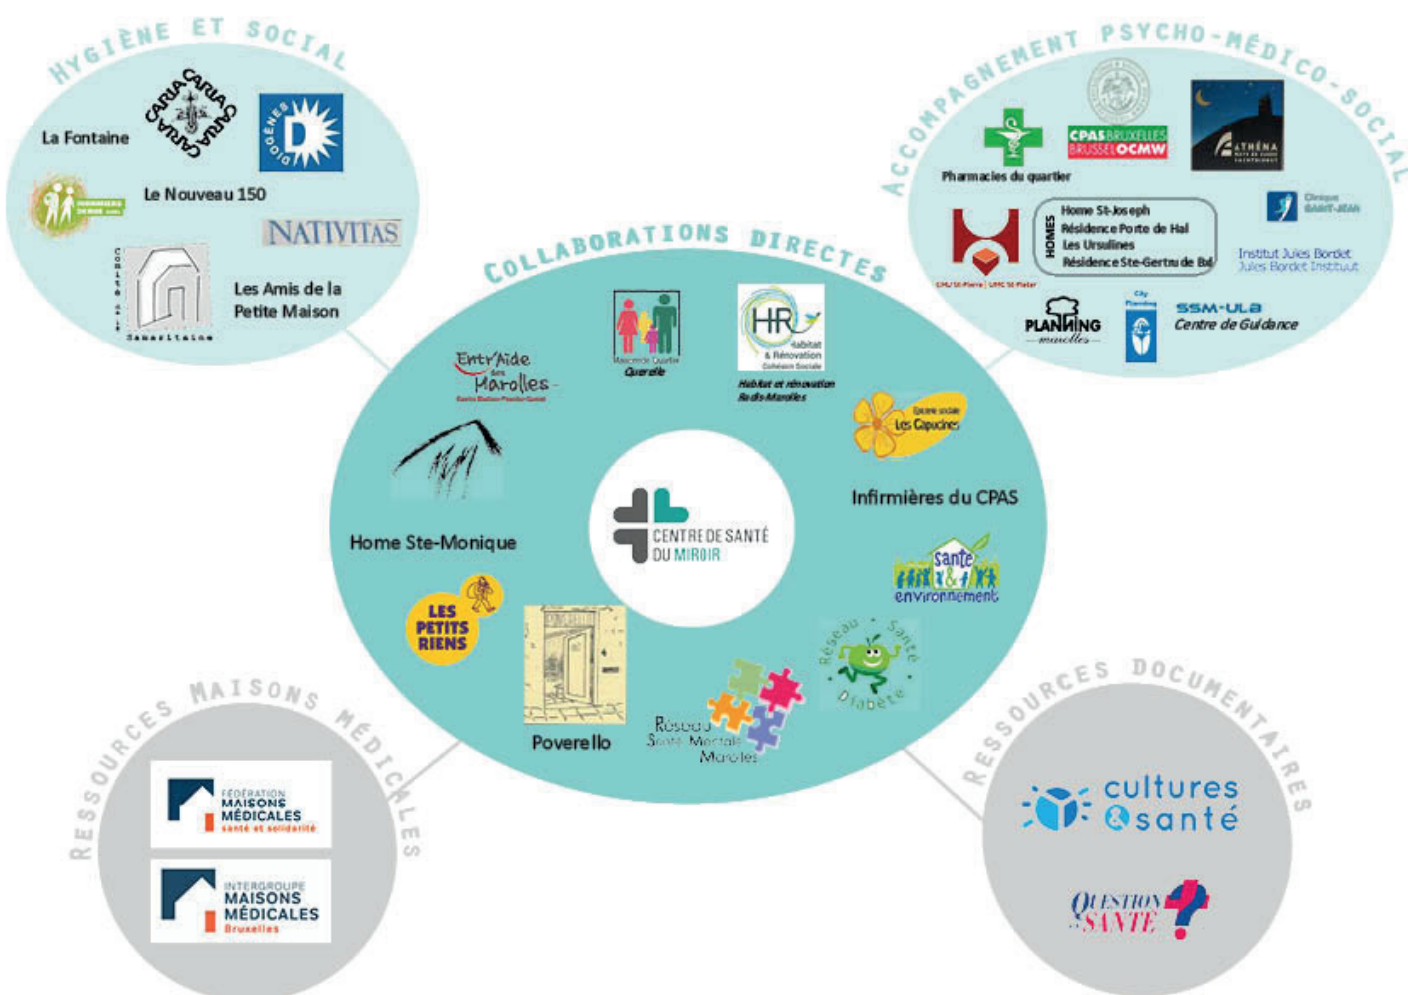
HYGIÈNE ET SOCIAL

La Fontaine

CARIA CARIA CARIA CARIA

DIOGÈNES D

Le Nouveau 150

NATIVITAS

Comité de la Samaritaine

Les Amis de la Petite Maison

ACCOMPAGNEMENT PSYCHO-MÉDICO-SOCIAL

Pharmacies du quartier

CPAS BRUXELLES BRUSSEL OCMW

ATHÉNA

HOMES
Home St-Joseph
Résidence Porte de Hal
Les Ursulines
Résidence Ste-Gertrude Bd

CHU St-Pierre | UMC St-Pieter

Clinique SAINT-JEAN

Institut Jules Bordet
Jules Bordet Instituut

PLANNING marolles

SSM-ULB
Centre de Guidance

COLLABORATIONS DIRECTES

Entr'Aide des Marolles

Maison de Quartier Querelle

HR Habitat & Rénovation Cohésion Sociale
Habitat et rénovation Rue des Marolles

Les Capucines

Home Ste-Monique

CENTRE DE SANTÉ DU MIROIR

Infirmières du CPAS

Santé & environnement

LES PETITS RIENS

Poverello

Réseau Santé Mentale Marolles

Réseau Santé Diabète

RESSOURCES MAISONS MÉDICALES

FÉDÉRATION MAISONS MÉDICALES santé et solidarité

INTERGROUPE MAISONS MÉDICALES Bruxelles

RESSOURCES DOCUMENTAIRES

cultures & santé

QUESTION SANTÉ